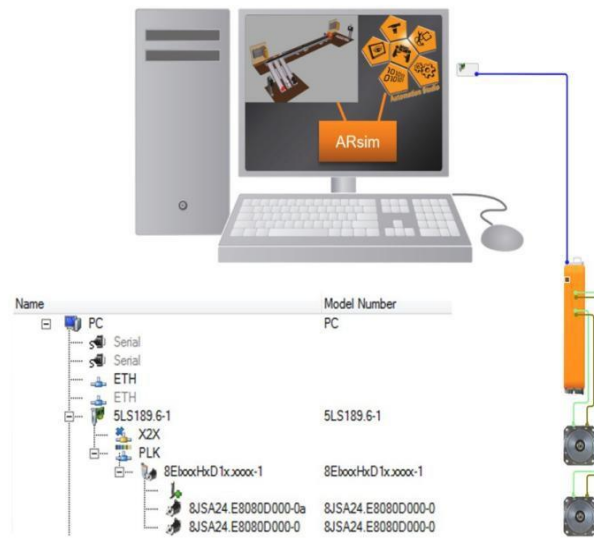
ARsim

Automation Studio

| Name | Model Number |
|---|---|
| PC | PC |
| Serial | |
| Serial | |
| ETH | |
| ETH | |
| 5LS189.6-1 | 5LS189.6-1 |
| X2X | |
| PLK | |
| 8EIxxxHxD1x.xxxx-1 | 8EIxxxHxD1x.xxxx-1 |
| 8JSA24.E8080D000-0a | 8JSA24.E8080D000-0 |
| 8JSA24.E8080D000-0 | 8JSA24.E8080D000-0 |